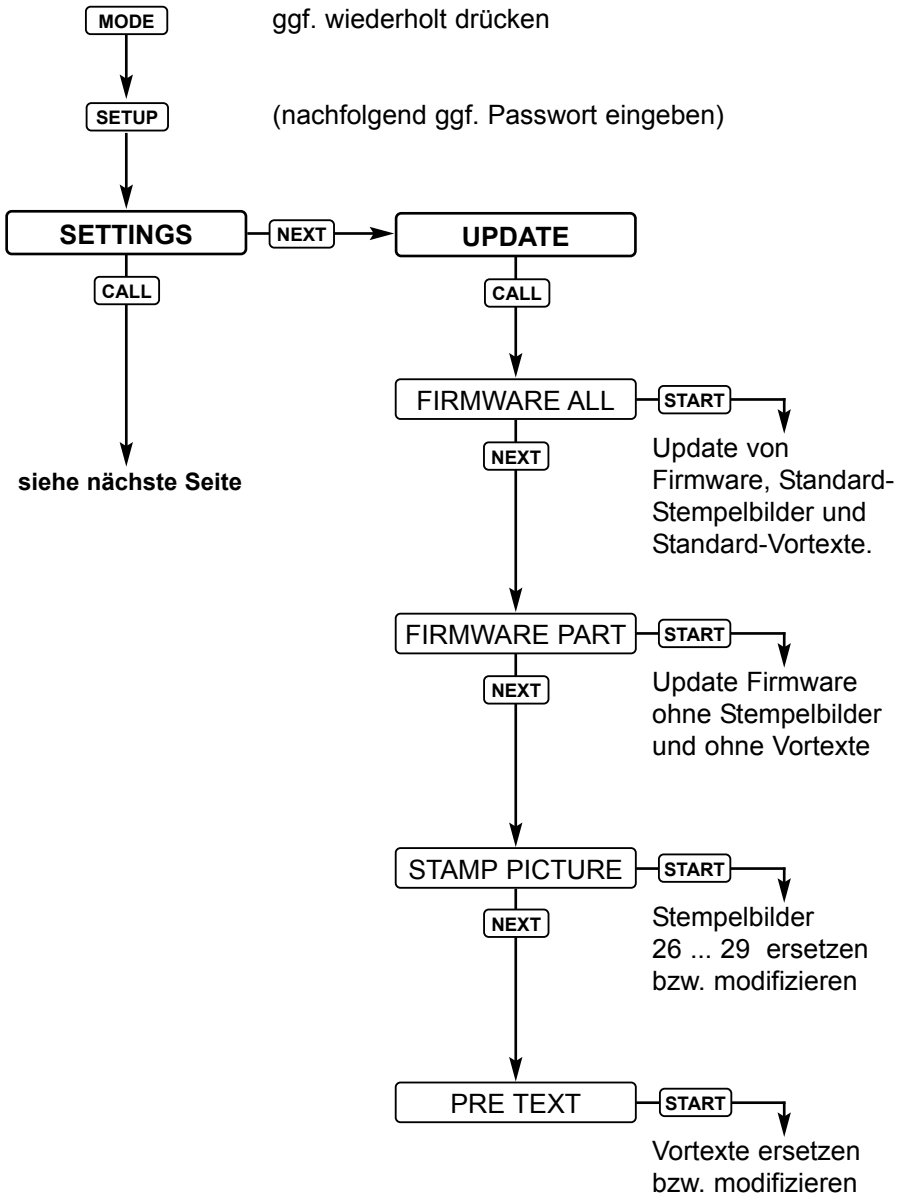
MODE
ggf. wiederholt drücken

SETUP
(nachfolgend ggf. Passwort eingeben)

SETTINGS
NEXT
UPDATE

CALL
CALL

FIRMWARE ALL
START
Update von Firmware, Standard-Stempelbilder und Standard-Vortexte.

NEXT

siehe nächste Seite

FIRMWARE PART
START
Update Firmware ohne Stempelbilder und ohne Vortexte

NEXT

STAMP PICTURE
START
Stempelbilder 26 ... 29 ersetzen bzw. modifizieren

NEXT

PRE TEXT
START
Vortexte ersetzen bzw. modifizieren